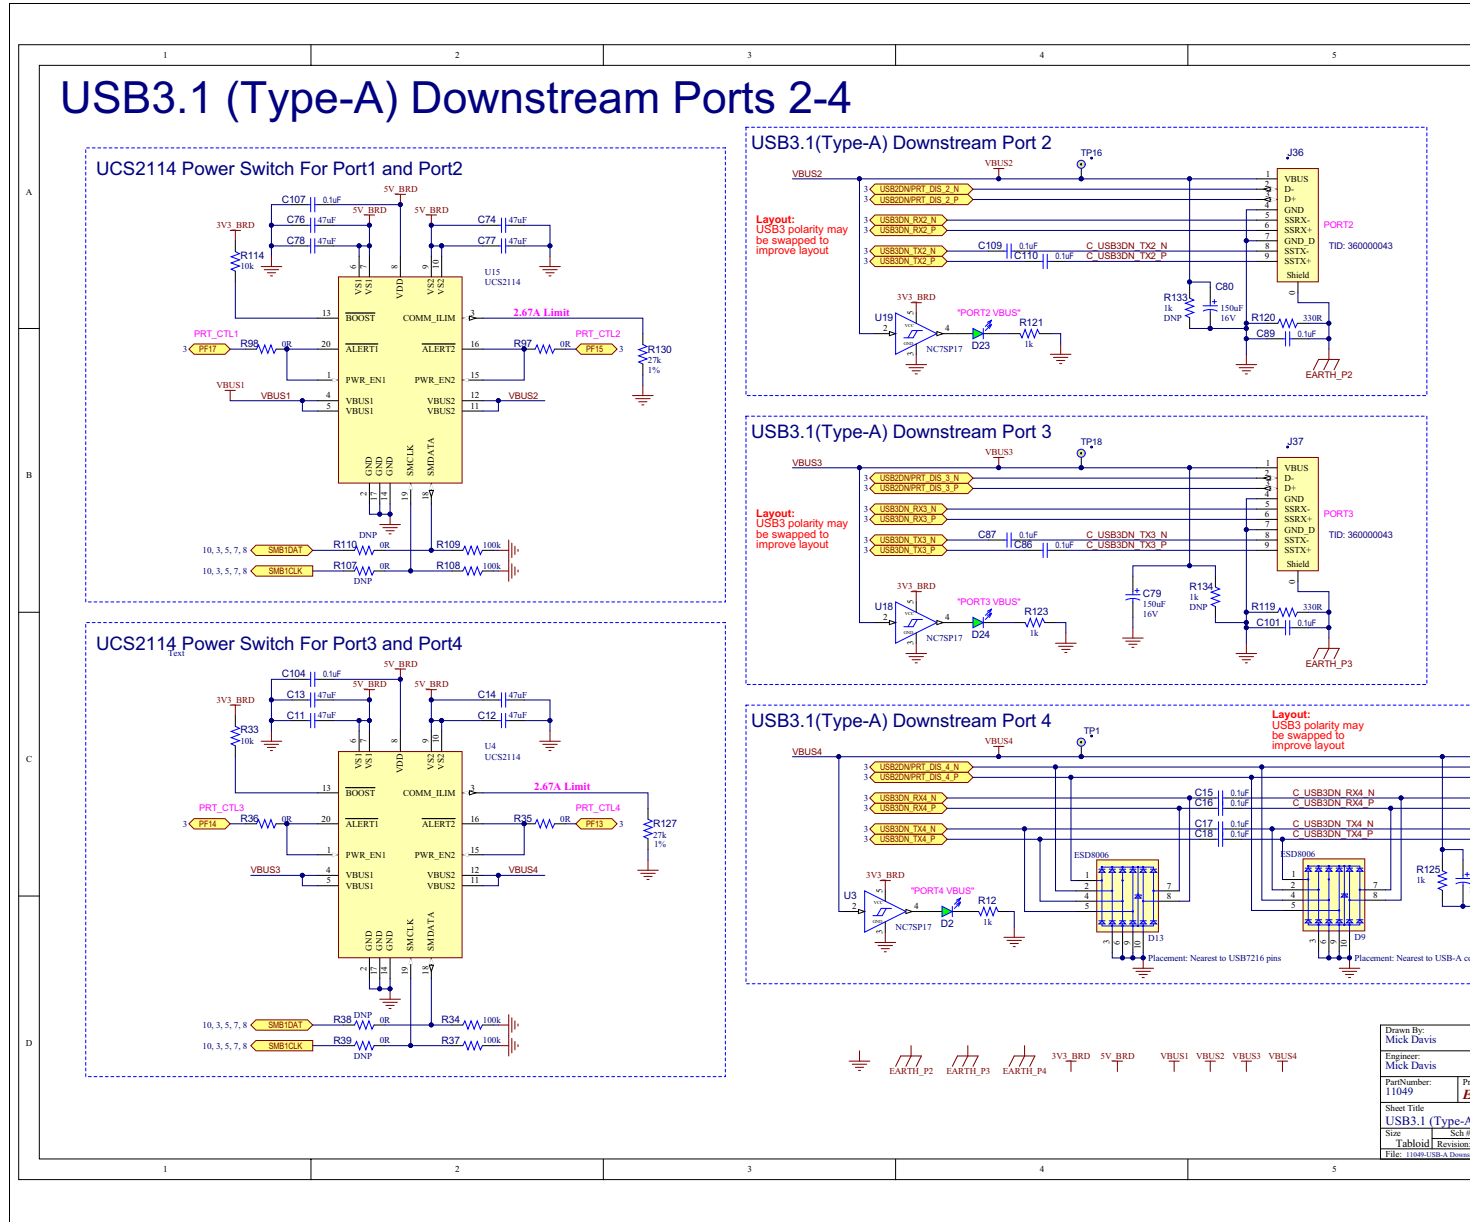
1 2 3 4 5

A

B

C

D

USB3.1 (Type-A) Downstream Ports 2-4

UCS2114 Power Switch For Port1 and Port2

5V_BRD
C107 0.1uF
5V_BRD 5V_BRD
3V3_BRD C76 47uF C74 47uF
C78 47uF C77 47uF
R114 10k
U15 UCS2114
VS1 VS1 VDD VS2 VS2
6 7 8 9 10
13 BOOST COMM_ILIM
2.67A Limit
PRT_CTL1 PRT_CTL2
3 PF17 R98 0R 20 ALERT1 ALERT2 16 R97 0R PF15 3
R130 27k 1%
1 PWR_EN1 PWR_EN2 15
VBUS1
VBUS1 4 VBUS1 VBUS2 12 VBUS2
5 VBUS1 VBUS2 11
GND GND GND SMCLK SMDATA
2 17 14 19 18
DNP
10, 3, 5, 7, 8 SMB1DAT R110 0R R109 100k
10, 3, 5, 7, 8 SMB1CLK R107 0R R108 100k
DNP

UCS2114 Power Switch For Port3 and Port4
Text
5V_BRD
C104 0.1uF
5V_BRD 5V_BRD
3V3_BRD C13 47uF C14 47uF
C11 47uF C12 47uF
R33 10k
U4 UCS2114
VS1 VS1 VDD VS2 VS2
6 7 8 9 10
13 BOOST COMM_ILIM
2.67A Limit
PRT_CTL3 PRT_CTL4
3 PF14 R36 0R 20 ALERT1 ALERT2 16 R35 0R PF13 3
R127 27k 1%
1 PWR_EN1 PWR_EN2 15
VBUS3 4 VBUS1 VBUS2 12 VBUS4
5 VBUS1 VBUS2 11
GND GND GND SMCLK SMDATA
2 17 14 19 18
10, 3, 5, 7, 8 SMB1DAT R38 DNP 0R R34 100k
10, 3, 5, 7, 8 SMB1CLK R39 0R R37 100k
DNP

USB3.1(Type-A) Downstream Port 2
TP16 J36
VBUS2
VBUS2
3 USB2DN/PRT_DIS_2_N
3 USB2DN/PRT_DIS_2_P
Layout:
USB3 polarity may be swapped to improve layout
3 USB3DN_RX2_N
3 USB3DN_RX2_P
3 USB3DN_TX2_N C109 0.1uF C_USB3DN_TX2_N
3 USB3DN_TX2_P C110 0.1uF C_USB3DN_TX2_P
1 VBUS 2 D- 3 D+ 4 GND 5 SSRX- 6 SSRX+ 7 GND_D 8 SSTX- 9 SSTX+ Shield
PORT2
TID: 360000043
0
3V3_BRD
U19 "PORT2 VBUS"
R121 1k
D23
NC7SP17
R133 1k DNP
C80 150uF 16V
R120 330R
C89 0.1uF
EARTH_P2

USB3.1(Type-A) Downstream Port 3
TP18 J37
VBUS3
VBUS3
3 USB2DN/PRT_DIS_3_N
3 USB2DN/PRT_DIS_3_P
Layout:
USB3 polarity may be swapped to improve layout
3 USB3DN_RX3_N
3 USB3DN_RX3_P
3 USB3DN_TX3_N C87 0.1uF C_USB3DN_TX3_N
3 USB3DN_TX3_P C86 0.1uF C_USB3DN_TX3_P
1 VBUS 2 D- 3 D+ 4 GND 5 SSRX- 6 SSRX+ 7 GND_D 8 SSTX- 9 SSTX+ Shield
PORT3
TID: 360000043
0
3V3_BRD
U18 "PORT3 VBUS"
R123 1k
D24
NC7SP17
C79 150uF 16V
R134 1k DNP
R119 330R
C101 0.1uF
EARTH_P3

USB3.1(Type-A) Downstream Port 4
Layout:
USB3 polarity may be swapped to improve layout
TP1
VBUS4
VBUS4
3 USB2DN/PRT_DIS_4_N
3 USB2DN/PRT_DIS_4_P
3 USB3DN_RX4_N C15 0.1uF C_USB3DN_RX4_N
3 USB3DN_RX4_P C16 0.1uF C_USB3DN_RX4_P
3 USB3DN_TX4_N C17 0.1uF C_USB3DN_TX4_N
3 USB3DN_TX4_P C18 0.1uF C_USB3DN_TX4_P
ESD8006 ESD8006
3V3_BRD
"PORT4 VBUS"
U3 R12 1k
D2
NC7SP17
D13 D9
R125 1k
Placement: Nearest to USB7216 pins
Placement: Nearest to USB-A c

EARTH_P2 EARTH_P3 EARTH_P4 3V3_BRD 5V_BRD VBUS1 VBUS2 VBUS3 VBUS4

Drawn By:
Mick Davis
Engineer:
Mick Davis
PartNumber:
11049
Sheet Title
USB3.1 (Type-A
Size
Tabloid
Sch #
Revision
File: 11049-USB-A Downs